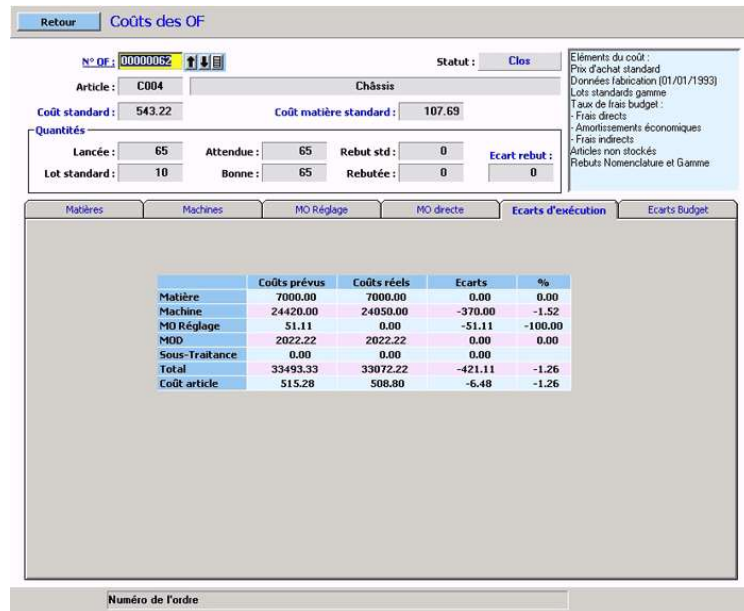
Retour Coûts des OF

N° OF : 00000062

Statut : Clos

Article : C004 Châssis

Coût standard : 543.22

Coût matière standard : 107.69

Eléments du coût :
Prix d'achat standard
Données fabrication (01/01/1993)
Lots standards gamme
Taux de frais budget :
- Frais directs
- Amortissements économiques
- Frais indirects
Articles non stockés
Rebuts Nomenclature et Gamme

Quantités

Lancée : 65
Attendue : 65
Rebut std : 0
Ecart rebut :
Lot standard : 10
Bonne : 65
Rebutée : 0
0

Matières | Machines | MO Réglage | MO directe | Ecarts d'exécution | Ecarts Budget

| | Coûts prévus | Coûts réels | Ecarts | % |
|---|---|---|---|---|
| Matière | 7000.00 | 7000.00 | 0.00 | 0.00 |
| Machine | 24420.00 | 24050.00 | -370.00 | -1.52 |
| MO Réglage | 51.11 | 0.00 | -51.11 | -100.00 |
| MOD | 2022.22 | 2022.22 | 0.00 | 0.00 |
| Sous-Traitance | 0.00 | 0.00 | 0.00 | |
| Total | 33493.33 | 33072.22 | -421.11 | -1.26 |
| Coût article | 515.28 | 508.80 | -6.48 | -1.26 |

Numéro de l'ordre